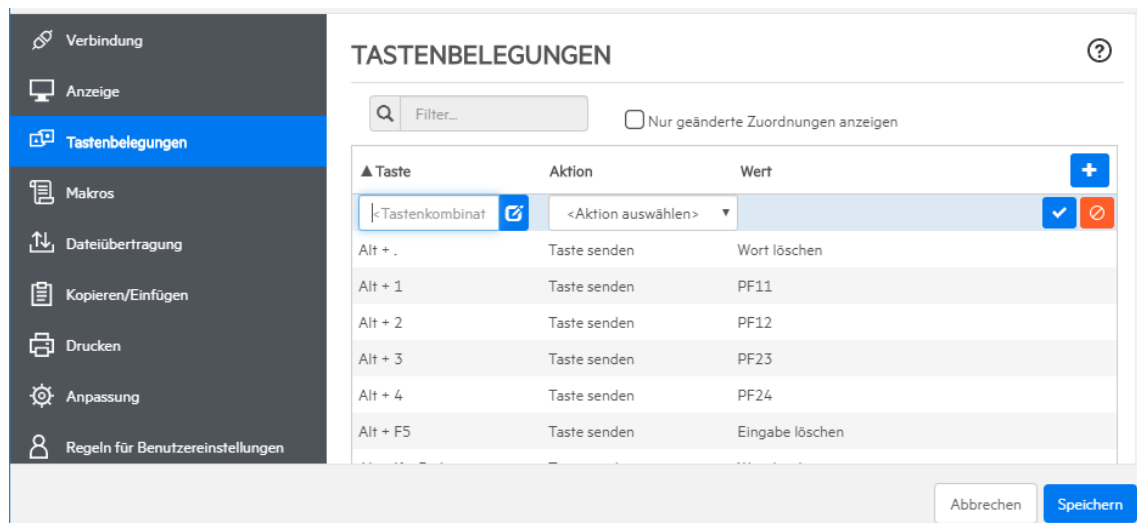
Verbindung
Anzeige
Tastenbelegungen
Makros
Dateiübertragung
Kopieren/Einfügen
Drucken
Anpassung
Regeln für Benutzereinstellungen

TASTENBELEGUNGEN

?

Filter...

Nur geänderte Zuordnungen anzeigen

| ▲Taste | Aktion | Wert |
|---|---|---|
| <Tastenkombinat | <Aktion auswählen> | |
| Alt + . | Taste senden | Wort löschen |
| Alt + 1 | Taste senden | PF11 |
| Alt + 2 | Taste senden | PF12 |
| Alt + 3 | Taste senden | PF23 |
| Alt + 4 | Taste senden | PF24 |
| Alt + F5 | Taste senden | Eingabe löschen |
| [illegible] | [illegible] | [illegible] |

Abbrechen
Speichern